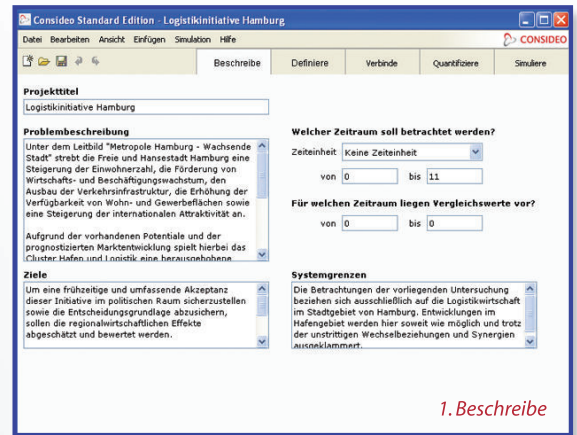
Consideo Standard Edition - Logistikinitiative Hamburg

Datei Bearbeiten Ansicht Einfügen Simulation Hilfe

CONSIDEO

Beschreibe | Definiere | Verbinde | Quantifiziere | Simuliere

Projekttitel

Logistikinitiative Hamburg

Problembeschreibung

Unter dem Leitbild "Metropole Hamburg - Wachsende Stadt" strebt die Freie und Hansestadt Hamburg eine Steigerung der Einwohnerzahl, die Förderung von Wirtschafts- und Beschäftigungswachstum, den Ausbau der Verkehrsinfrastruktur, die Erhöhung der Verfügbarkeit von Wohn- und Gewerbeflächen sowie eine Steigerung der internationalen Attraktivität an.

Aufgrund der vorhandenen Potentiale und der prognostizierten Marktentwicklung spielt hierbei das Cluster Hafen und Logistik eine herausgehobene

Welcher Zeitraum soll betrachtet werden?

Zeiteinheit Keine Zeiteinheit

von 0 bis 11

Für welchen Zeitraum liegen Vergleichswerte vor?

von 0 bis 0

Ziele

Um eine frühzeitige und umfassende Akzeptanz dieser Initiative im politischen Raum sicherzustellen sowie die Entscheidungsgrundlage abzusichern, sollen die regionalwirtschaftlichen Effekte abgeschätzt und bewertet werden.

Systemgrenzen

Die Betrachtungen der vorliegenden Untersuchung beziehen sich ausschließlich auf die Logistikwirtschaft im Stadtgebiet von Hamburg. Entwicklungen im Hafengebiet werden hier soweit wie möglich und trotz der unstrittigen Wechselbeziehungen und Synergien ausgeklammert.

1. Beschreibe